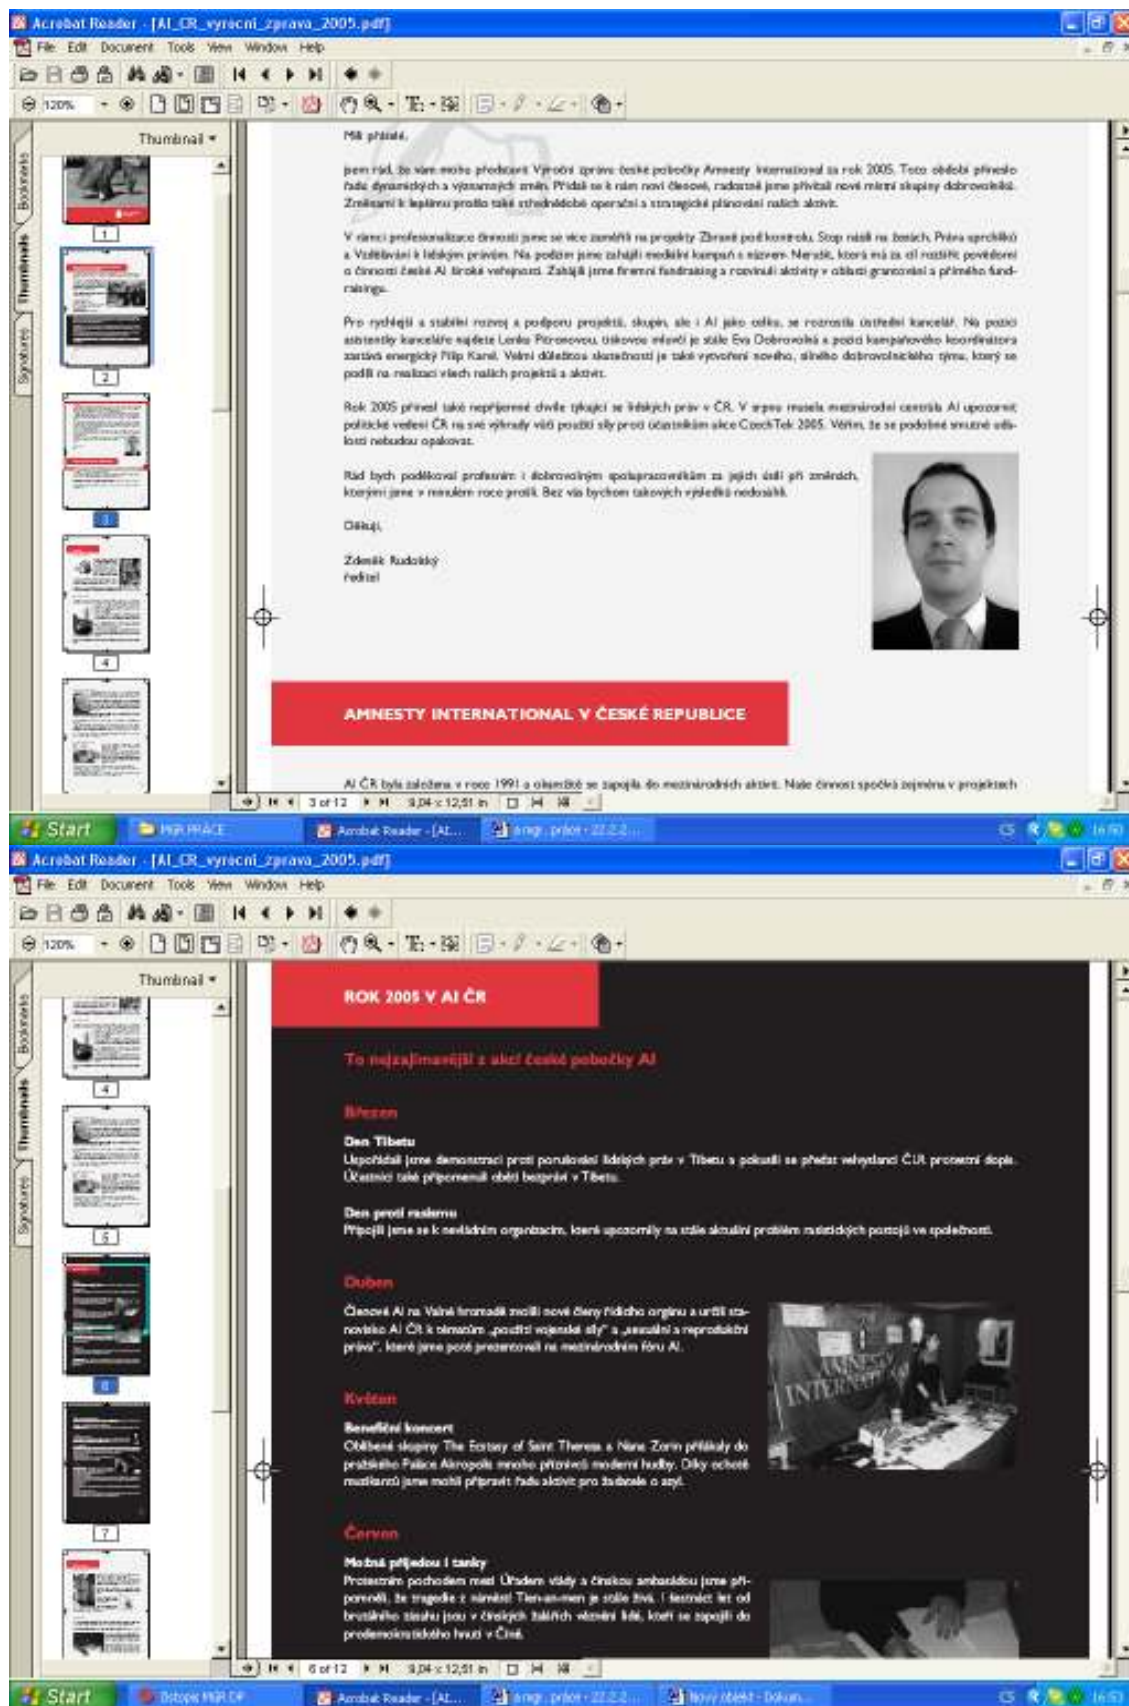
Acrobat Reader - [AI_CR_vyrocni_zprava_2005.pdf]

File Edit Document Tools View Window Help

120%

Thumbnails

Bookmarks Thumbnails Signatures

1 2 3 4

Milí přátelé,

jsem rád, že vám mohu předložit Výroční zprávu české pobočky Amnesty International za rok 2005. Toto období přineslo řadu dynamických a výrazných změn. Přidali se k nám noví členové, radostně jsme přivítali nové místní skupiny dobrovolníků. Změnami k lepšímu prošlo také střednědobé operační a strategické plánování našich aktivit.

V rámci profesionalizace činnosti jsme se více zaměřili na projekty Zbraně pod kontrolu, Stop násilí na ženách, Práva uprchlíků a Vzdělávání k lidským právům. Na podzim jsme zahájili mediální kampaň s názvem Nerozlišujte, která má za cíl rozšířit povědomí o činnosti české AI široké veřejnosti. Zahájili jsme firemní fundraising a rozvinuli aktivity v oblasti grantování a přímého fundraisingu.

Pro rychlejší a stabilní rozvoj a podporu projektů, skupin, ale i AI jako celku, se rozrostla ústřední kancelář. Na pozici asistentky kanceláře najdete Lenku Pitronovou, tiskovou mluvčí je stále Eva Dobrovolná a pozici kampaňového koordinátora zastává energický Filip Kaněl. Velmi důležitou skutečností je také vytvoření nového, silného dobrovolnického týmu, který se podílí na realizaci všech našich projektů a aktivit.

Rok 2005 přinesl také nepříjemné chvíle týkající se lidských práv v ČR. V srpnu musela mezinárodní centrála AI upozornit politické vedení ČR na své výhrady vůči použití síly proti účastníkům akce CzechTek 2005. Věřím, že se podobné smutné události nebudou opakovat.

Rád bych poděkoval profesním i dobrovolným spolupracovníkům za jejich úsilí při změnách, kterými jsme v minulém roce prošli. Bez vás bychom takových výsledků nedosáhli.

Děkuji,

Zdeněk Rudolský
ředitel

AMNESTY INTERNATIONAL V ČESKÉ REPUBLICE

AI ČR byla založena v roce 1991 a okamžitě se zapojila do mezinárodních aktivit. Naše činnost spočívá zejména v projektech

3 of 12   8,04 x 12,51 in

Start   MGR PRÁCE   Acrobat Reader - [AI...   angl. práce - 22.2.2...   16:50

Acrobat Reader - [AI_CR_vyrocni_zprava_2005.pdf]

File Edit Document Tools View Window Help

120%

Thumbnails

Bookmarks Thumbnails Signatures

4 5 6 7

ROK 2005 V AI ČR

To nejzajímavější z akcí české pobočky AI

Březen

Den Tibetu
Uspořádali jsme demonstraci proti porušování lidských práv v Tibetu a pokusili se předat velvyslanci ČLR protestní dopis. Účastníci také připomenuli oběti bezpráví v Tibetu.

Den proti rasismu
Připojili jsme se k nevládním organizacím, které upozornily na stále aktuální problém rasistických postojů ve společnosti.

Duben

Členové AI na Valné hromadě zvolili nové členy řídícího orgánu a určili stanovisko AI ČR k otázkám „použití vojenské síly" a „sexuální a reprodukční práva", které jsme poté prezentovali na mezinárodním fóru AI.

Květen

Benefiční koncert
Oblíbené skupiny The Ecstasy of Saint Theresa a Nana Zorin přilákaly do pražského Paláce Akropolis mnoho příznivců moderní hudby. Díky ochotě muzikantů jsme mohli připravit řadu aktivit pro žadatele o azyl.

Červen

Možná přijedou i tanky
Protestním pochodem mezi Úřadem vlády a čínskou ambasádou jsme připomněli, že tragedie z náměstí Tien-an-men je stále živá. I šestnáct let od brutálního zásahu jsou v čínských žalářích vězněni lidé, kteří se zapojili do prodemokratického hnutí v Číně.

AMNESTY INTERNATIONAL

6 of 12   8,04 x 12,51 in

Start   Dotopis MGR DP   Acrobat Reader - [AI...   angl. práce - 22.2.2...   Nový objekt - Dokum...   16:50